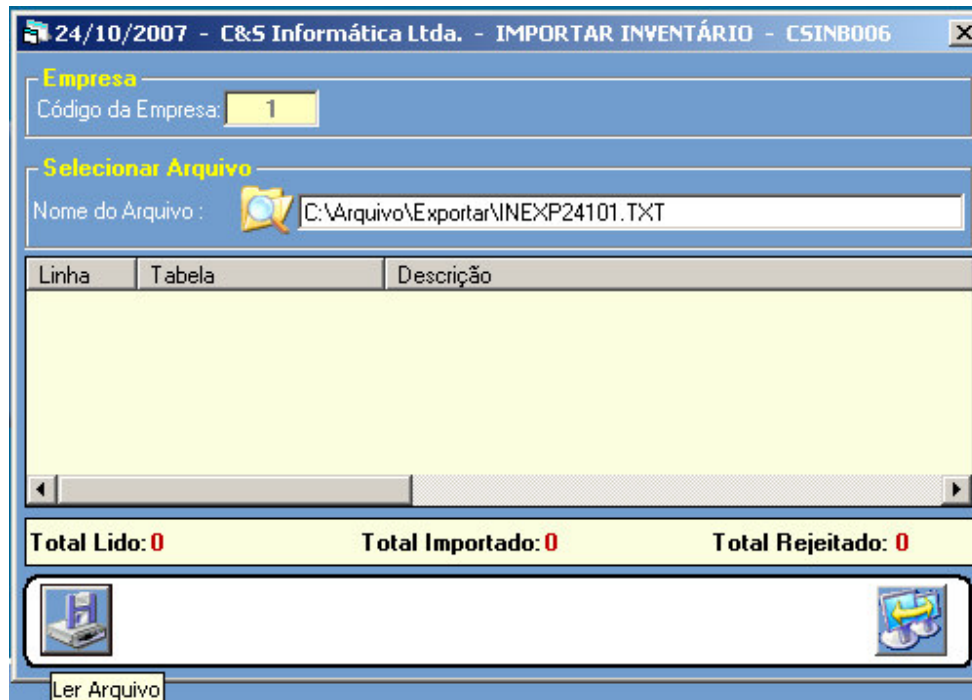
24/10/2007 - C&S Informática Ltda. - IMPORTAR INVENTÁRIO - CSINB006

Empresa
Código da Empresa: 1

Selecionar Arquivo
Nome do Arquivo : C:\Arquivo\Exportar\INEXP24101.TXT

| Linha | Tabela | Descrição |
|---|---|---|

Total Lido: 0
Total Importado: 0
Total Rejeitado: 0

Ler Arquivo